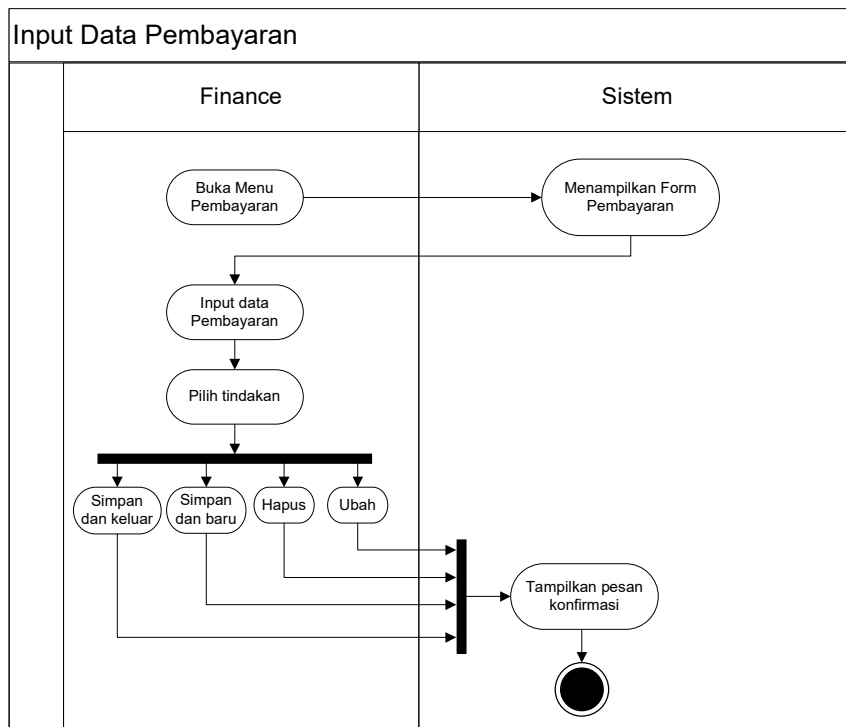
Input Data Pembayaran

Finance

Sistem

Buka Menu Pembayaran

Menampilkan Form Pembayaran

Input data Pembayaran

Pilih tindakan

Simpan dan keluar

Simpan dan baru

Hapus

Ubah

Tampilkan pesan konfirmasi